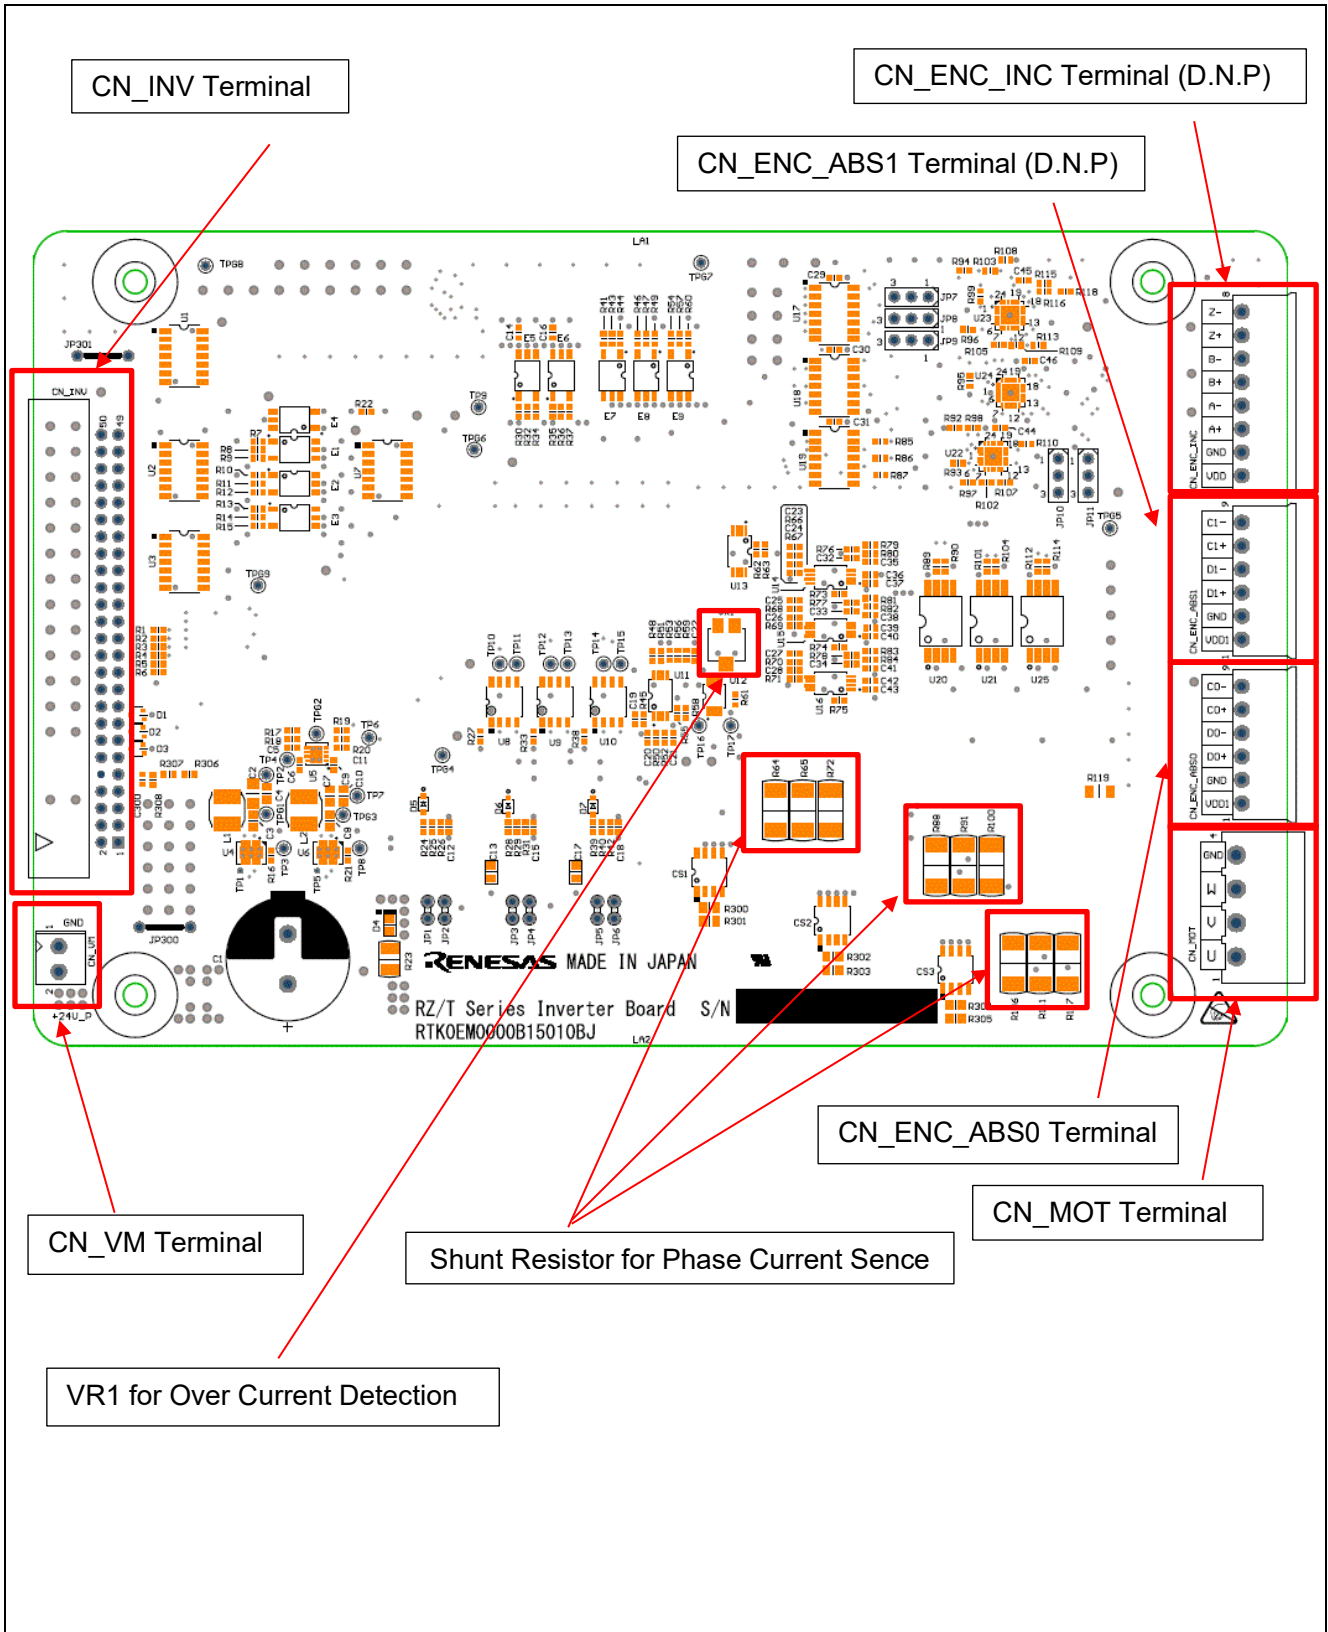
CN_INV Terminal

CN_ENC_INC Terminal (D.N.P)

CN_ENC_ABS1 Terminal (D.N.P)

CN_INV

JP301

TP68

LA1

TP67

U1

U2

U3

U7

TP69

TP9

TP66

R22

E1

E2

E3

E4

E5

E6

E7

E8

E9

C14

C16

JP7

JP8

JP9

R108

R94 R103

C45 R115

R118

R116

R113

U23

R109

C46

R96

R105

R99

U24

R95

C44

R110

R92 R98

U22

R93

R97 R107

R102

JP10

JP11

TP65

U17

U18

U19

C29

C30

C31

R85

R86

R87

Z-

Z+

B-

B+

A-

A+

GND

VDD

CN_ENC_INC

C1-

C1+

D1-

D1+

GND

VDD1

CN_ENC_ABS1

C0-

C0+

D0-

D0+

GND

VDD1

CN_ENC_ABS0

GND

W

V

U

CN_MOT

U13

U14

U15

U16

C23

R79

R80

C35

C36

C37

R81

R82

C38

C39

C40

R83

R84

C41

C42

C43

R75

R89

R90

R101

R104

R112

R114

U20

U21

U25

R119

TP10

TP11

TP12

TP13

TP14

TP15

TP16

TP17

U8

U9

U10

U11

U12

R27

R33

R38

R58

R61

TP64

D1

D2

D3

R307

R306

R17

R18

C5

TP62

R19

TP6

R20

C11

TP4

TP7

TP63

TP8

TP1

TP3

TP5

U4

U5

U6

L1

L2

C3

C4

C6

C7

C8

C9

C10

R16

R21

C300

R308

D5

D6

D7

R24

R25

R26

C12

C13

R28

R29

R30

R31

C15

C17

C18

R64

R65

R72

R88

R91

R100

CS1

R300

R301

CS2

R302

R303

CS3

R304

R305

R6

R71

R77

JP300

GND

CN_VM

+24V_P

C1

D4

R23

JP1

JP2

JP3

JP4

JP5

JP6

RENESAS MADE IN JAPAN

RZ/T Series Inverter Board S/N

RTK0EM0000B15010BJ

LA2

CN_VM Terminal

VR1 for Over Current Detection

Shunt Resistor for Phase Current Sence

CN_ENC_ABS0 Terminal

CN_MOT Terminal